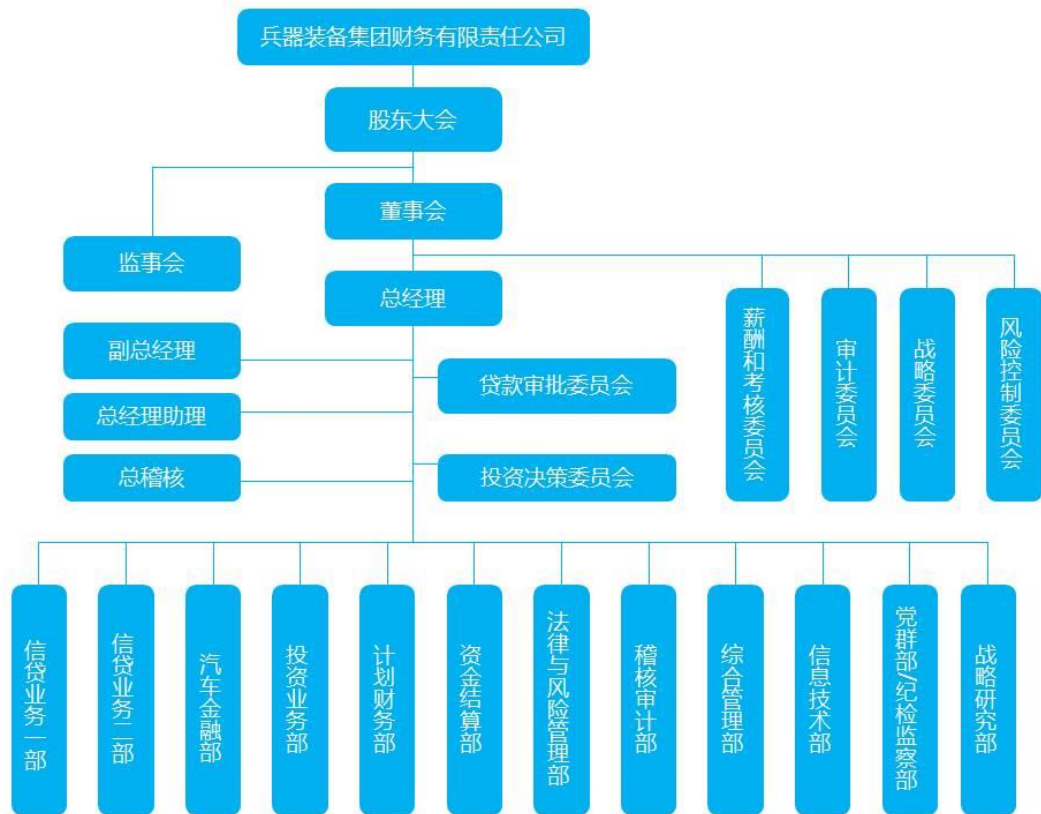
兵器装备集团财务有限责任公司

股东大会

董事会

监事会

总经理

薪酬和考核委员会

审计委员会

战略委员会

风险控制委员会

副总经理

贷款审批委员会

总经理助理

总稽核

投资决策委员会

信贷业务一部

信贷业务二部

汽车金融部

投资业务部

计划财务部

资金结算部

法律与风险管理部

稽核审计部

综合管理部

信息技术部

党群部/纪检监察部

战略研究部